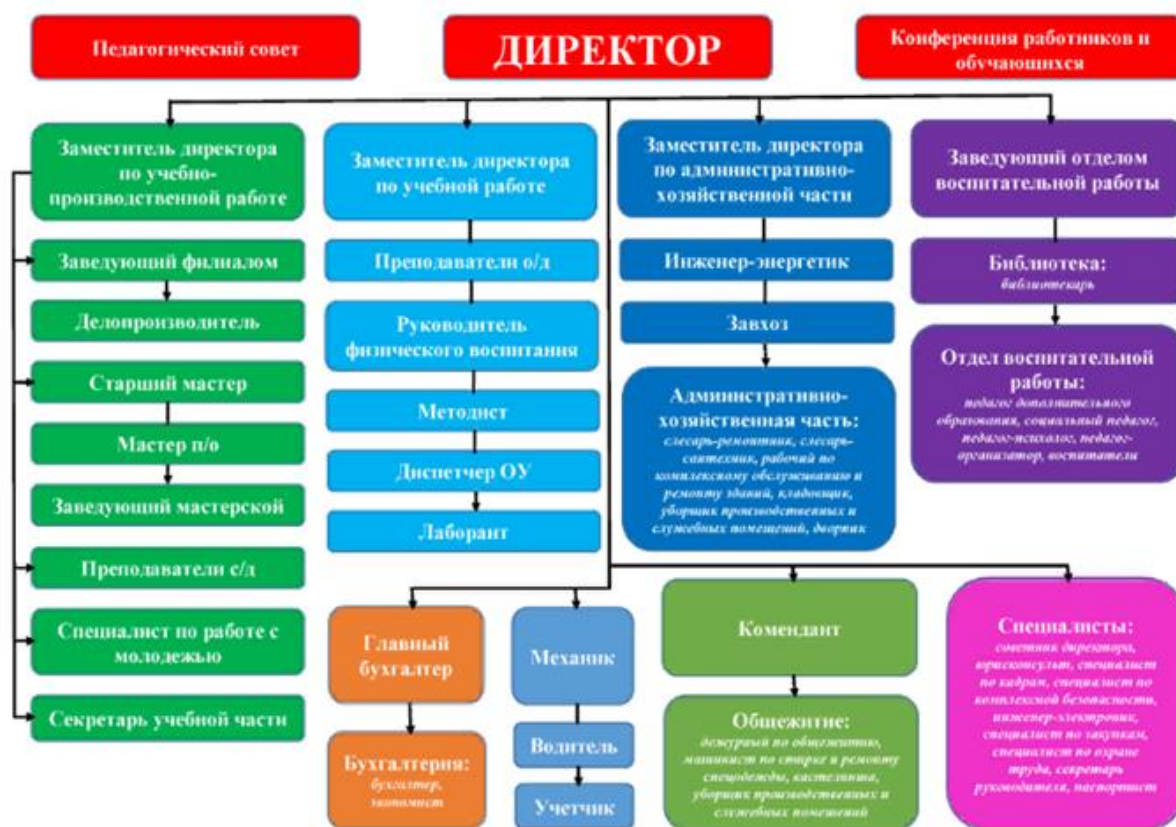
Педагогический совет

ДИРЕКТОР

Конференция работников и обучающихся

Заместитель директора по учебно-производственной работе

Заведующий филиалом

Делопроизводитель

Старший мастер

Мастер п/о

Заведующий мастерской

Преподаватели с/д

Специалист по работе с молодежью

Секретарь учебной части

Заместитель директора по учебной работе

Преподаватели о/д

Руководитель физического воспитания

Методист

Диспетчер ОУ

Лаборант

Заместитель директора по административно-хозяйственной части

Инженер-энергетик

Завхоз

Административно-хозяйственная часть: слесарь-ремонтник, слесарь-сантехник, рабочий по комплексному обслуживанию и ремонту зданий, кладовщик, уборщик производственных и служебных помещений, дворник

Заведующий отделом воспитательной работы

Библиотека: библиотекарь

Отдел воспитательной работы: педагог дополнительного образования, социальный педагог, педагог-психолог, педагог-организатор, воспитатели

Главный бухгалтер

Бухгалтерия: бухгалтер, экономист

Механик

Водитель

Учетчик

Комендант

Общежитие: дежурный по общежитию, машинист по стирке и ремонту спецодежды, кастелянша, уборщик производственных и служебных помещений

Специалисты: советник директора, юрисконсульт, специалист по кадрам, специалист по комплексной безопасности, инженер-электроник, специалист по закупкам, специалист по охране труда, секретарь руководителя, паспортист